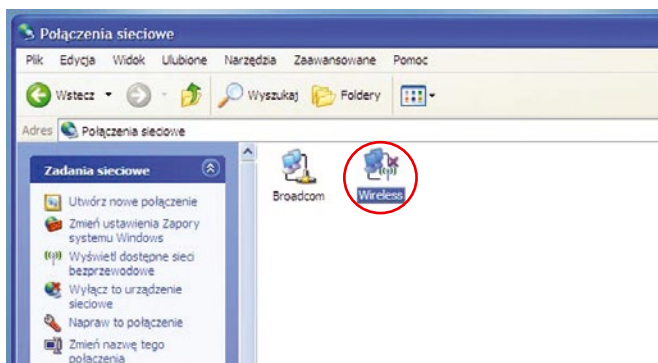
Połączenia sieciowe

Plik Edycja Widok Ulubione Narzędzia Zaawansowane Pomoc

Wstecz Wyszukaj Foldery

Adres Połączenia sieciowe

Zadania sieciowe

Utwórz nowe połączenie

Zmień ustawienia Zapory systemu Windows

Wyświetl dostępne sieci bezprzewodowe

Wyłącz to urządzenie sieciowe

Napraw to połączenie

Zmień nazwę tego połączenia

Broadcom

Wireless